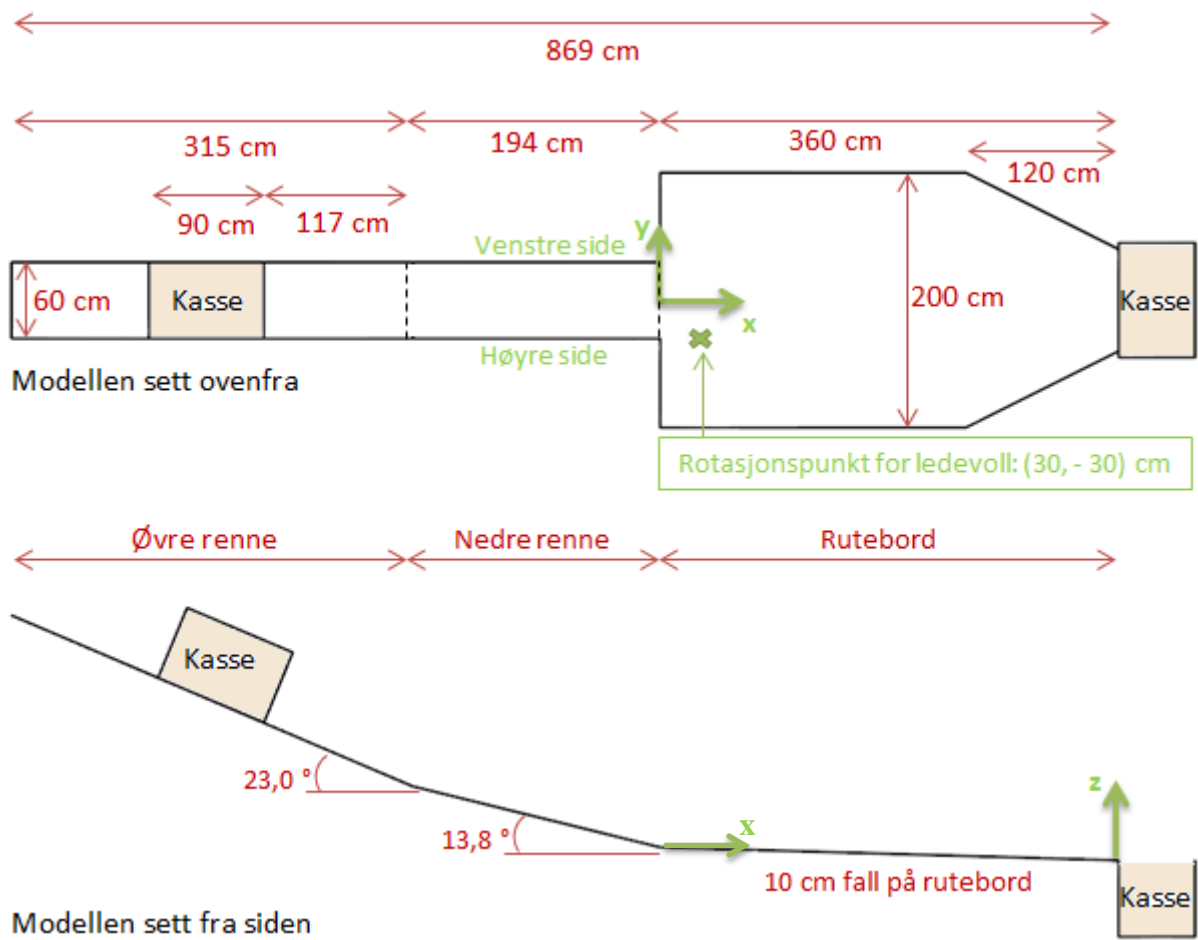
869 cm

315 cm

194 cm

360 cm

120 cm

90 cm

117 cm

y

Venstre side

60 cm

Kasse

x

200 cm

Kasse

Høyre side

Modellen sett ovenfra

Rotasjonspunkt for ledevoll: (30, - 30) cm

Øvre renne

Nedre renne

Rutebord

Kasse

23,0 °

13,8 °

x

z

10 cm fall på rutebord

Kasse

Modellen sett fra siden